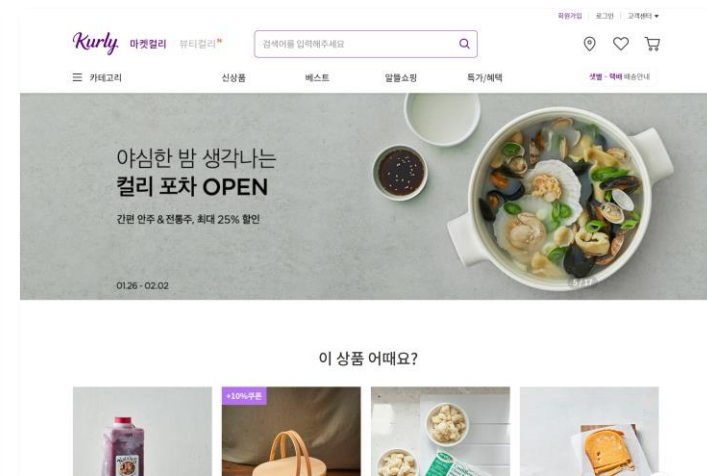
회원가입 | 로그인 | 고객센터 ▾

Kurly 마켓컬리 | 뷰티컬리N

검색어를 입력해주세요

☰ 카테고리 신상품 베스트 알뜰쇼핑 특가/혜택 샛별·택배 배송안내

야심한 밤 생각나는
컬리 포차 OPEN

간편 안주 & 전통주, 최대 25% 할인

01.26 - 02.02

5 / 17

이 상품 어때요?

+10%쿠폰